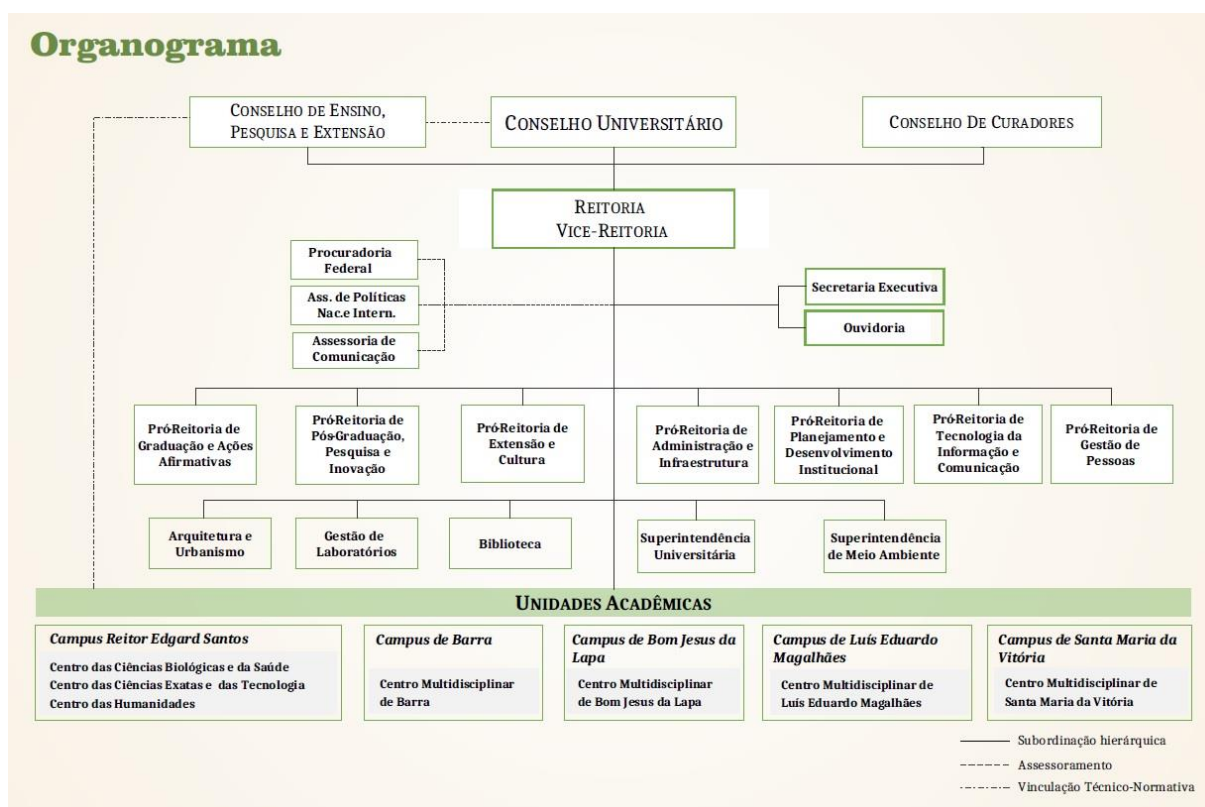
Organograma

Conselho de Ensino, Pesquisa e Extensão

Conselho Universitário

Conselho De Curadores

Reitoria
Vice-Reitoria

Procuradoria Federal

Ass. de Políticas Nac.e Intern.

Assessoria de Comunicação

Secretaria Executiva

Ouvidoria

PróReitoria de Graduação e Ações Afirmativas

PróReitoria de Pós-Graduação, Pesquisa e Inovação

PróReitoria de Extensão e Cultura

PróReitoria de Administração e Infraestrutura

PróReitoria de Planejamento e Desenvolvimento Institucional

PróReitoria de Tecnologia da Informação e Comunicação

PróReitoria de Gestão de Pessoas

Arquitetura e Urbanismo

Gestão de Laboratórios

Biblioteca

Superintendência Universitária

Superintendência de Meio Ambiente

Unidades Acadêmicas

Campus Reitor Edgard Santos
Centro das Ciências Biológicas e da Saúde
Centro das Ciências Exatas e das Tecnologia
Centro das Humanidades

Campus de Barra
Centro Multidisciplinar de Barra

Campus de Bom Jesus da Lapa
Centro Multidisciplinar de Bom Jesus da Lapa

Campus de Luís Eduardo Magalhães
Centro Multidisciplinar de Luís Eduardo Magalhães

Campus de Santa Maria da Vitória
Centro Multidisciplinar de Santa Maria da Vitória

Subordinação hierárquica
Assessoramento
Vinculação Técnico-Normativa